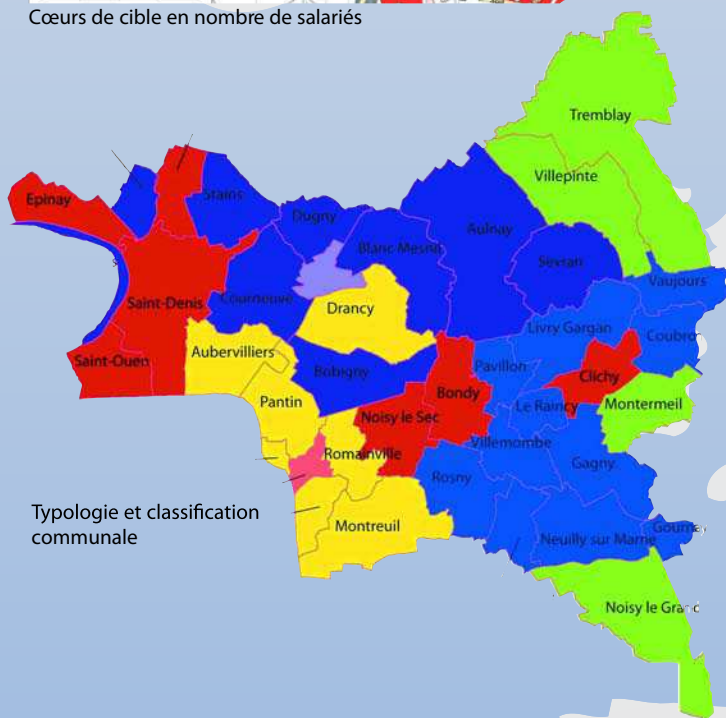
Cœurs de cible en nombre de salariés

Tremblay

Villepinte

Epinay

Stains

Dugny

Aulnay

Blanc Mesnil

Sevran

Vaujours

Saint-Denis

Courneuve

Drancy

Livry Gargan

Coubron

Saint-Ouen

Aubervilliers

Pavillon

Clichy

Bobigny

Bondy

Montermeil

Pantin

Le Raincy

Noisy le Sec

Villemomble

Romainville

Gagny

Rosny

Typologie et classification communale

Montreuil

Gournay

Neuilly sur Marne

Noisy le Grand